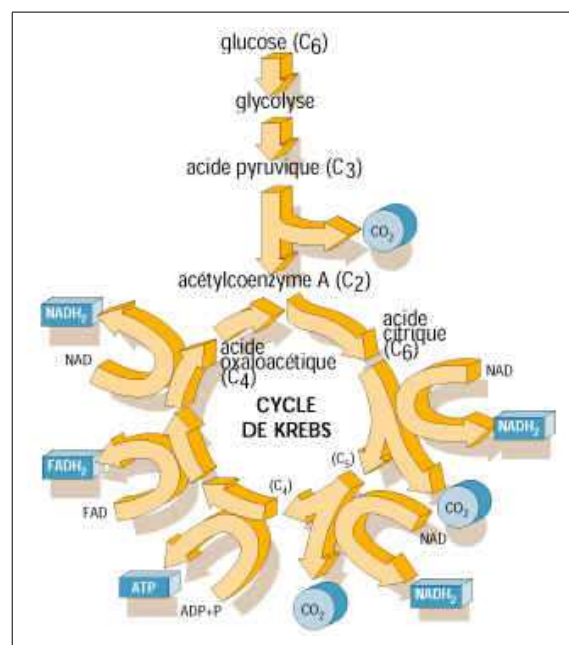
glucose ($C_6$)

glycolyse

acide pyruvique ($C_3$)

$CO_2$

acétylcoenzyme A ($C_2$)

$NADH_2$

NAD

acide oxaloacétique ($C_4$)

acide citrique ($C_6$)

NAD

CYCLE DE KREBS

$NADH_2$

$FADH_2$

($C_5$)

FAD

($C_4$)

$CO_2$

NAD

ATP

ADP+P

$CO_2$

$NADH_2$